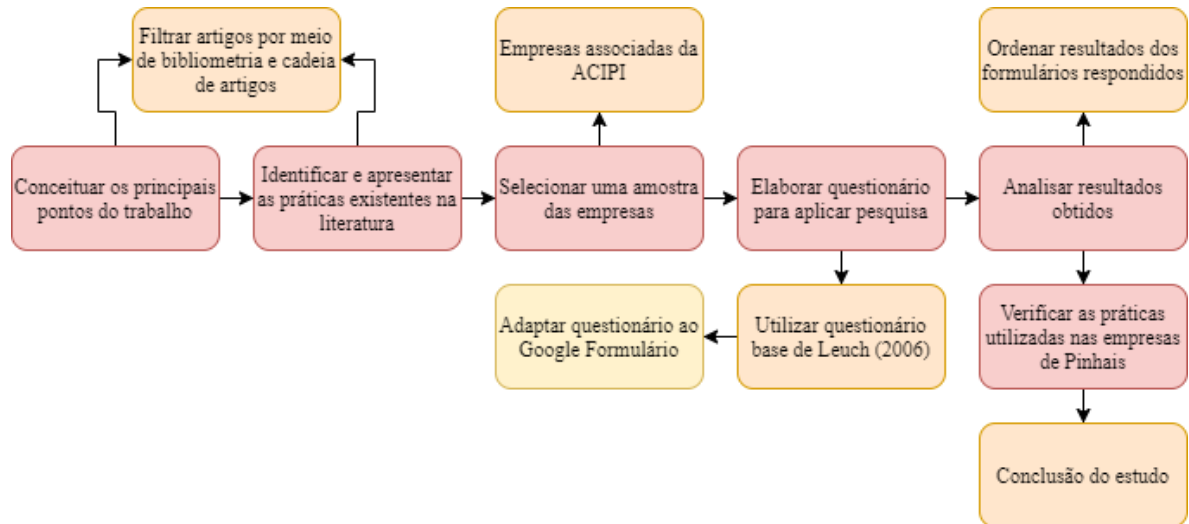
Filtrar artigos por meio de bibliometria e cadeia de artigos

Conceituar os principais pontos do trabalho

Identificar e apresentar as práticas existentes na literatura

Empresas associadas da ACIPI

Selecionar uma amostra das empresas

Elaborar questionário para aplicar pesquisa

Adaptar questionário ao Google Formulário

Utilizar questionário base de Leuch (2006)

Ordenar resultados dos formulários respondidos

Analisar resultados obtidos

Verificar as práticas utilizadas nas empresas de Pinhais

Conclusão do estudo